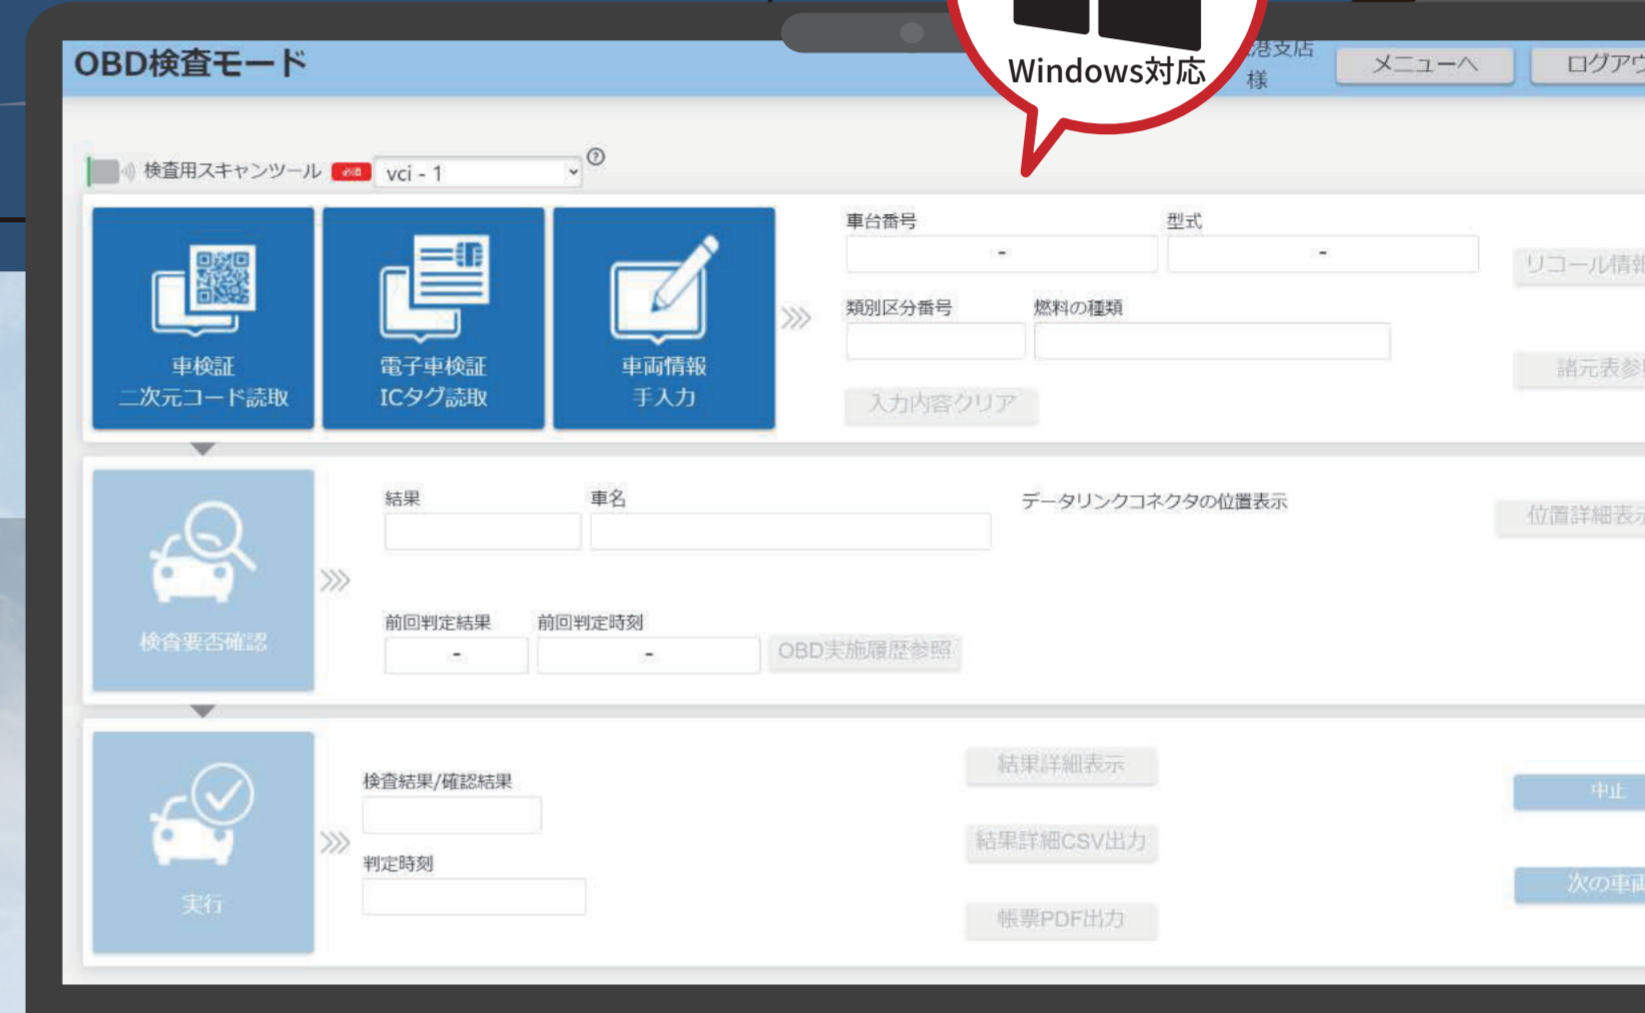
OBD検査モード

Windows対応

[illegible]港支店 様

メニューへ

ログアウ

検査用スキャンツール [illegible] vci - 1 ?

車検証 二次元コード読取

電子車検証 ICタグ読取

車両情報 手入力

車台番号 -

型式 -

リコール情報

類別区分番号

燃料の種類

諸元表参

入力内容クリア

検査要否確認

結果

車名

データリンクコネクタの位置表示

位置詳細表示

前回判定結果 -

前回判定時刻 -

OBD実施履歴参照

実行

検査結果/確認結果

判定時刻

結果詳細表示

結果詳細CSV出力

帳票PDF出力

中止

次の車両